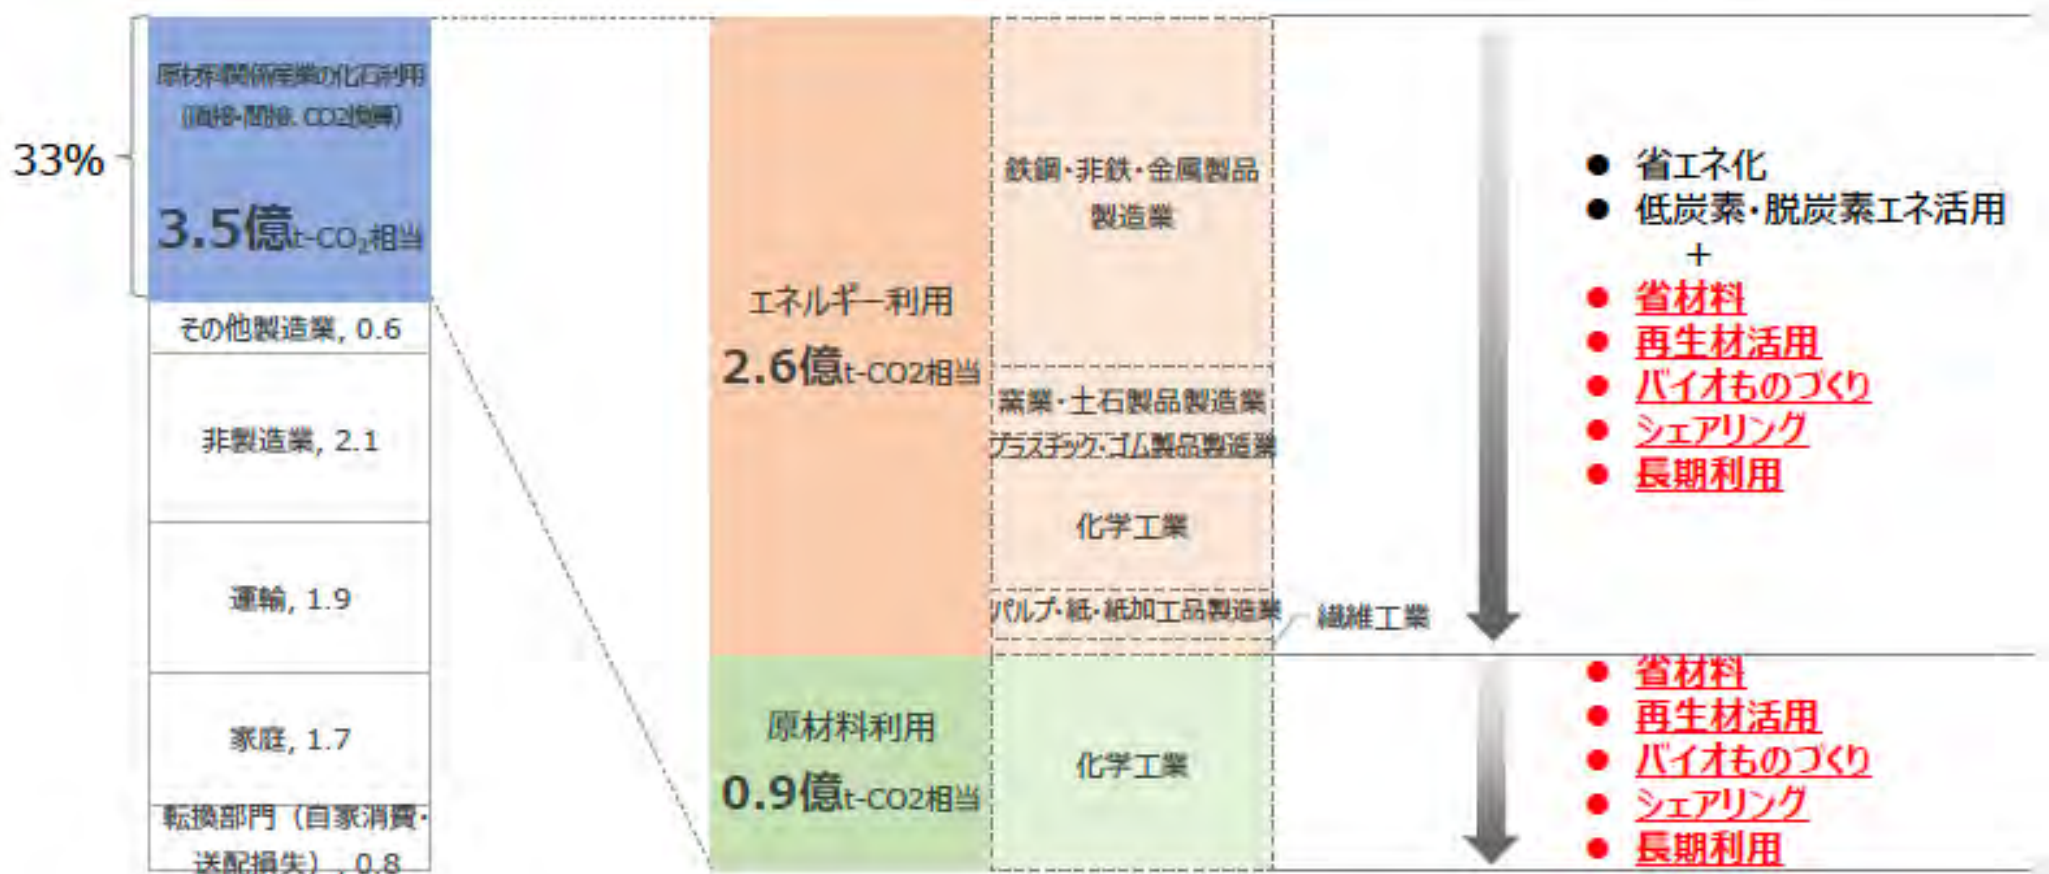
33%

原材料関係産業の化石利用 (直接・間接、CO2換算)

3.5億t-$CO_2$相当

その他製造業, 0.6

非製造業, 2.1

運輸, 1.9

家庭, 1.7

転換部門（自家消費・送配損失）, 0.8

エネルギー利用

2.6億t-CO2相当

鉄鋼・非鉄・金属製品製造業

窯業・土石製品製造業

プラスチック・ゴム製品製造業

化学工業

パルプ・紙・紙加工品製造業

繊維工業

原材料利用

0.9億t-CO2相当

化学工業

● 省エネ化
● 低炭素・脱炭素エネ活用
＋
● 省材料
● 再生材活用
● バイオものづくり
● シェアリング
● 長期利用

● 省材料
● 再生材活用
● バイオものづくり
● シェアリング
● 長期利用